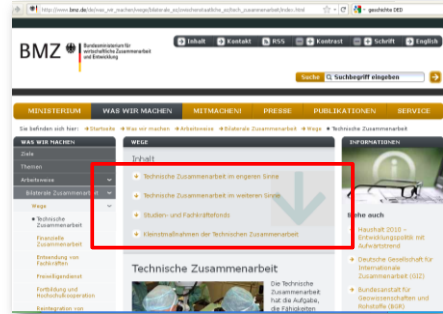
http://www.bmz.de/de/was_wir_machen/wege/bilaterale_ez/zwischenstaatliche_ez/technische_zusammenarbeit/index.html

geschütte DED

BMZ Bundesministerium für wirtschaftliche Zusammenarbeit und Entwicklung

Inhalt Kontakt RSS Kontrast Schrift English

Suche Suchbegriff eingeben

MINISTERIUM WAS WIR MACHEN MITMACHEN! PRESSE PUBLIKATIONEN SERVICE

Sie befinden sich hier: Startseite Was wir machen Arbeitsweise Bilaterale Zusammenarbeit Wege Technische Zusammenarbeit

WAS WIR MACHEN
Ziele
Themen
Arbeitsweise
Bilaterale Zusammenarbeit
Wege
Technische Zusammenarbeit
Finanzielle Zusammenarbeit
Entsendung von Fachkräften
Freiwilligendienst
Fortbildung und Hochschulkooperation
Beiträge von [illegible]

WEGE
Inhalt
Technische Zusammenarbeit im engeren Sinne
Technische Zusammenarbeit im weiteren Sinne
Studien- und Fachkräftefonds
Kleinstmaßnahmen der Technischen Zusammenarbeit

Technische Zusammenarbeit
Die Technische Zusammenarbeit hat die Aufgabe, die Fähigkeiten

INFORMATIONEN
Siehe auch
Haushalt 2010 - Entwicklungspolitik mit Aufwärtstrend
Deutsche Gesellschaft für Internationale Zusammenarbeit (GIZ)
Bundesanstalt für Geowissenschaften und Rohstoffe (BGR)